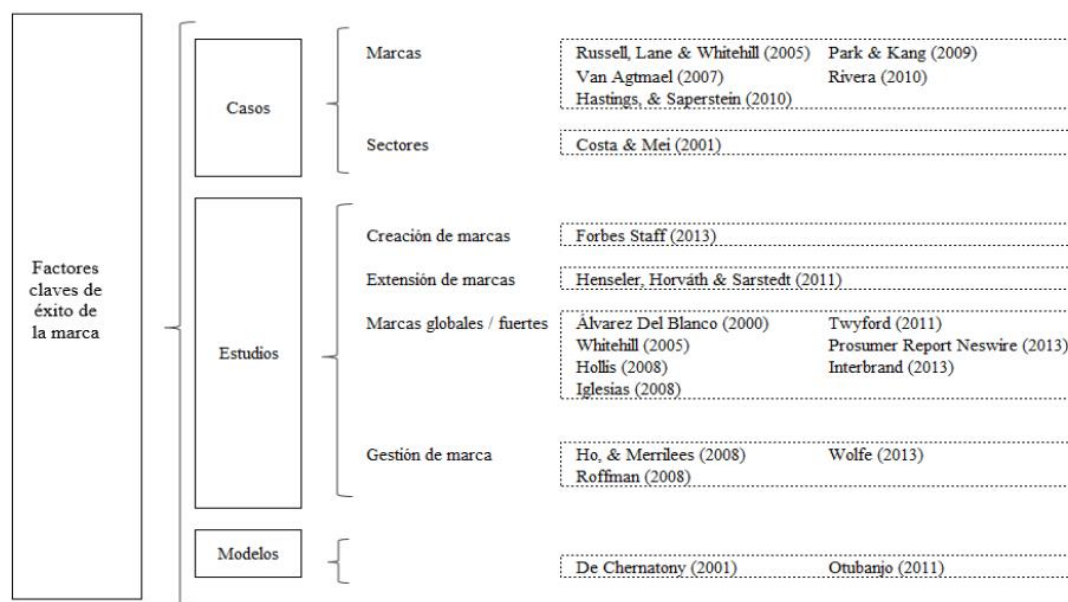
Factores claves de éxito de la marca

Casos

Marcas

Russell, Lane & Whitehill (2005)
Park & Kang (2009)
Van Agtmael (2007)
Rivera (2010)
Hastings, & Saperstein (2010)

Sectores

Costa & Mei (2001)

Estudios

Creación de marcas

Forbes Staff (2013)

Extensión de marcas

Henseler, Horváth & Sarstedt (2011)

Marcas globales / fuertes

Álvarez Del Blanco (2000)
Twyford (2011)
Whitehill (2005)
Prosumer Report Neswire (2013)
Hollis (2008)
Interbrand (2013)
Iglesias (2008)

Gestión de marca

Ho, & Merrilees (2008)
Wolfe (2013)
Roffman (2008)

Modelos

De Chernatony (2001)
Otubanjo (2011)